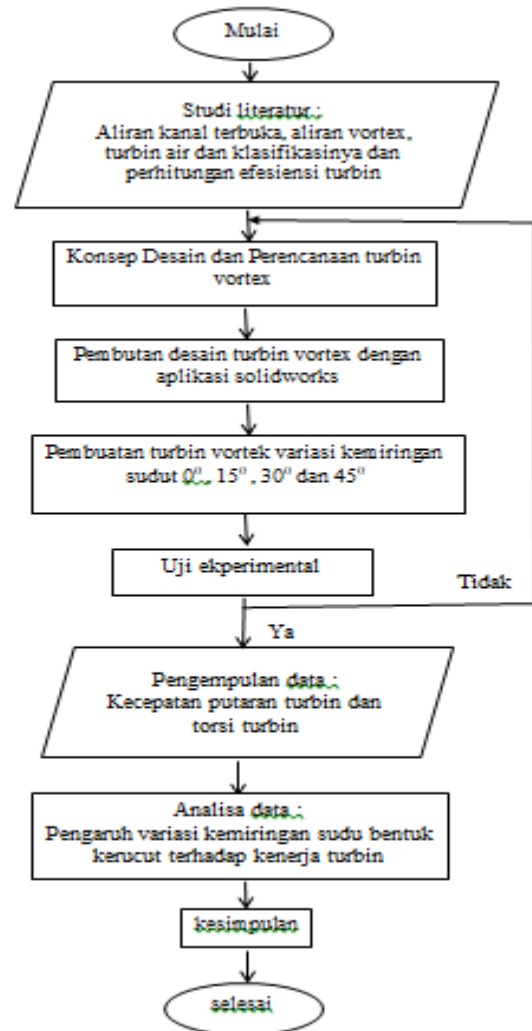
Mulai

Studi literatur :
Aliran kanal terbuka, aliran vortex, turbin air dan klasifikasinya dan perhitungan efesiensi turbin

Konsep Desain dan Perencanaan turbin vortex

Pembutan desain turbin vortex dengan aplikasi solidworks

Pembuatan turbin vortek variasi kemiringan sudut $0^0$ , $15^0$ , $30^0$ dan $45^0$

Uji ekperimental

Tidak

Ya

Pengempulan data :
Kecepatan putaran turbin dan torsi turbin

Analisa data :
Pengaruh variasi kemiringan sudu bentuk kerucut terhadap kenerja turbin

kesimpulan

selesai